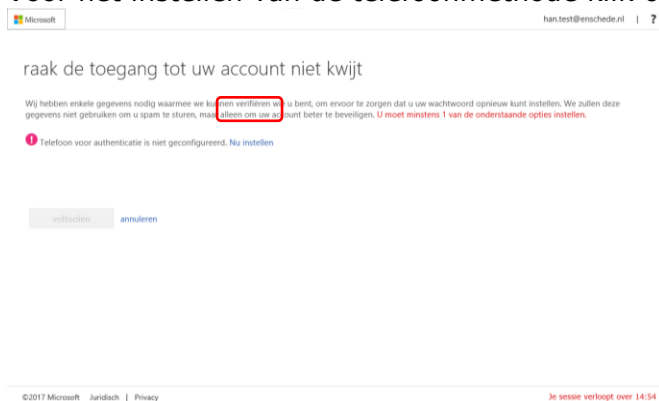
Voor het instellen van de telefoonmethode klik o

Microsoft

han.test@enschede.nl | ?

raak de toegang tot uw account niet kwijt

Wij hebben enkele gegevens nodig waarmee we kunnen verifiëren wie u bent, om ervoor te zorgen dat u uw wachtwoord opnieuw kunt instellen. We zullen deze gegevens niet gebruiken om u spam te sturen, maar alleen om uw account beter te beveiligen. U moet minstens 1 van de onderstaande opties instellen.

Telefoon voor authenticatie is niet geconfigureerd. Nu instellen

voltooien annuleren

©2017 Microsoft Juridisch | Privacy

Je sessie verloopt over 14:54